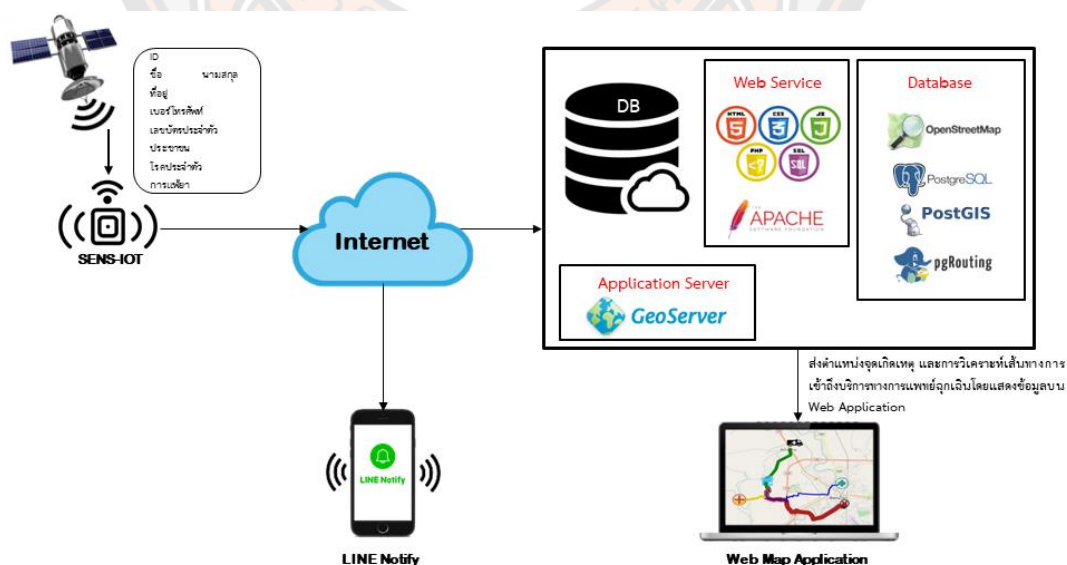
ID
ชื่อ นามสกุล
ที่อยู่
เบอร์โทรศัพท์
เลขบัตรประจำตัวประชาชน
โรคประจำตัว
การแพ้ยา

SENS-IOT

Internet

DB

Web Service

HTML CSS JS PHP SQL

APACHE SOFTWARE FOUNDATION

Database

OpenStreetMap

PostgreSQL

PostGIS

pgRouting

Application Server

GeoServer

ส่งตำแหน่งจุดเกิดเหตุ และการวิเคราะห์เส้นทางการเข้าถึงบริการทางการแพทย์ฉุกเฉินโดยแสดงข้อมูลบน Web Application

LINE Notify

LINE Notify

Web Map Application